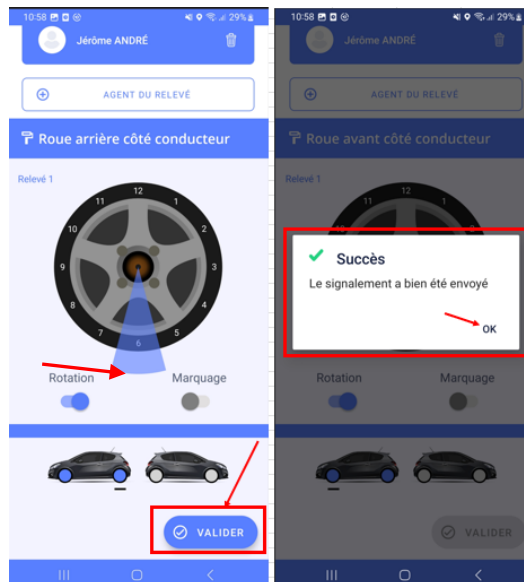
10:58 29%

Jérôme ANDRÉ

AGENT DU RELEVÉ

Roue arrière côté conducteur

Relevé 1

12
1
2
3
4
5
6
7
8
9
10
11

Rotation

Marquage

VALIDER

10:58 29%

Jérôme ANDRÉ

AGENT DU RELEVÉ

Roue avant côté conducteur

Relevé 1

Succès

Le signalement a bien été envoyé

OK

Rotation

Marquage

VALIDER